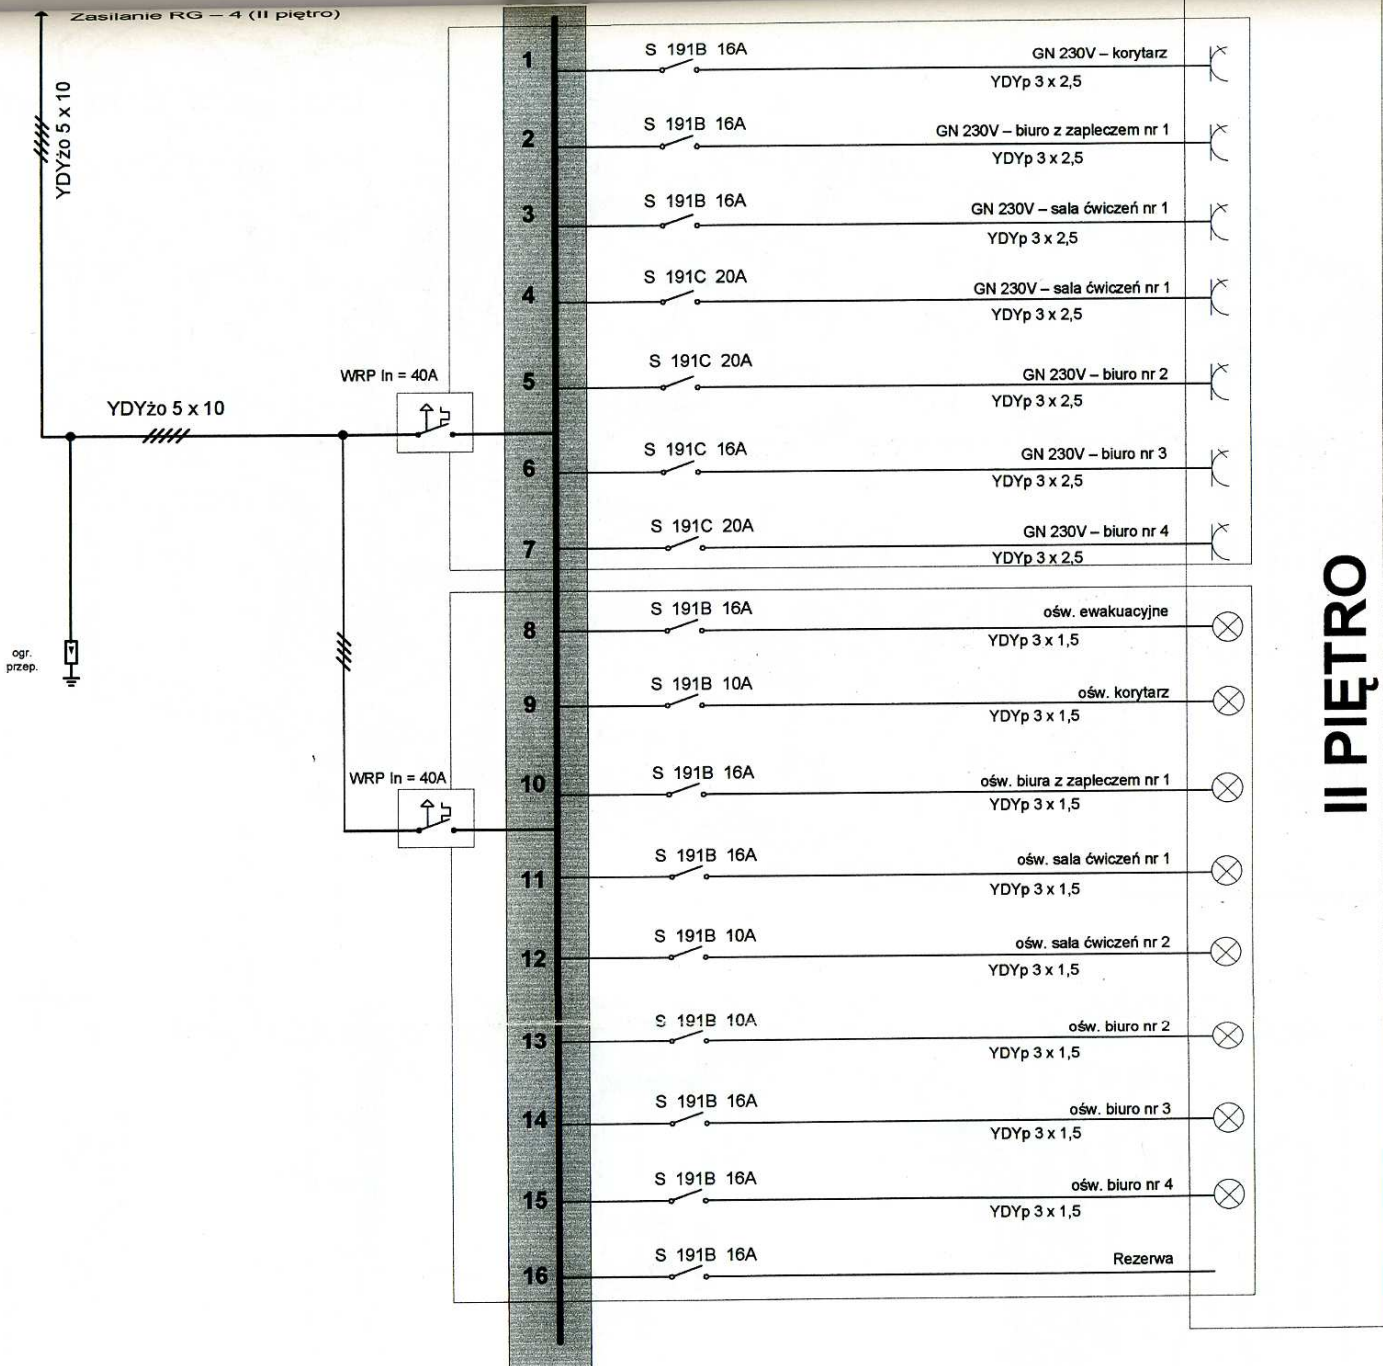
Zasilanie RG – 4 (II piętro)

YDYżo 5 x 10

YDYżo 5 x 10

WRP In = 40A

WRP In = 40A

ogr. przep.

1 S 191B 16A GN 230V – korytarz YDYp 3 x 2,5

2 S 191B 16A GN 230V – biuro z zapleczem nr 1 YDYp 3 x 2,5

3 S 191B 16A GN 230V – sala ćwiczeń nr 1 YDYp 3 x 2,5

4 S 191C 20A GN 230V – sala ćwiczeń nr 1 YDYp 3 x 2,5

5 S 191C 20A GN 230V – biuro nr 2 YDYp 3 x 2,5

6 S 191C 16A GN 230V – biuro nr 3 YDYp 3 x 2,5

7 S 191C 20A GN 230V – biuro nr 4 YDYp 3 x 2,5

8 S 191B 16A ośw. ewakuacyjne YDYp 3 x 1,5

9 S 191B 10A ośw. korytarz YDYp 3 x 1,5

10 S 191B 16A ośw. biura z zapleczem nr 1 YDYp 3 x 1,5

11 S 191B 16A ośw. sala ćwiczeń nr 1 YDYp 3 x 1,5

12 S 191B 10A ośw. sala ćwiczeń nr 2 YDYp 3 x 1,5

13 S 191B 10A ośw. biuro nr 2 YDYp 3 x 1,5

14 S 191B 16A ośw. biuro nr 3 YDYp 3 x 1,5

15 S 191B 16A ośw. biuro nr 4 YDYp 3 x 1,5

16 S 191B 16A Rezerwa

II PIĘTRO